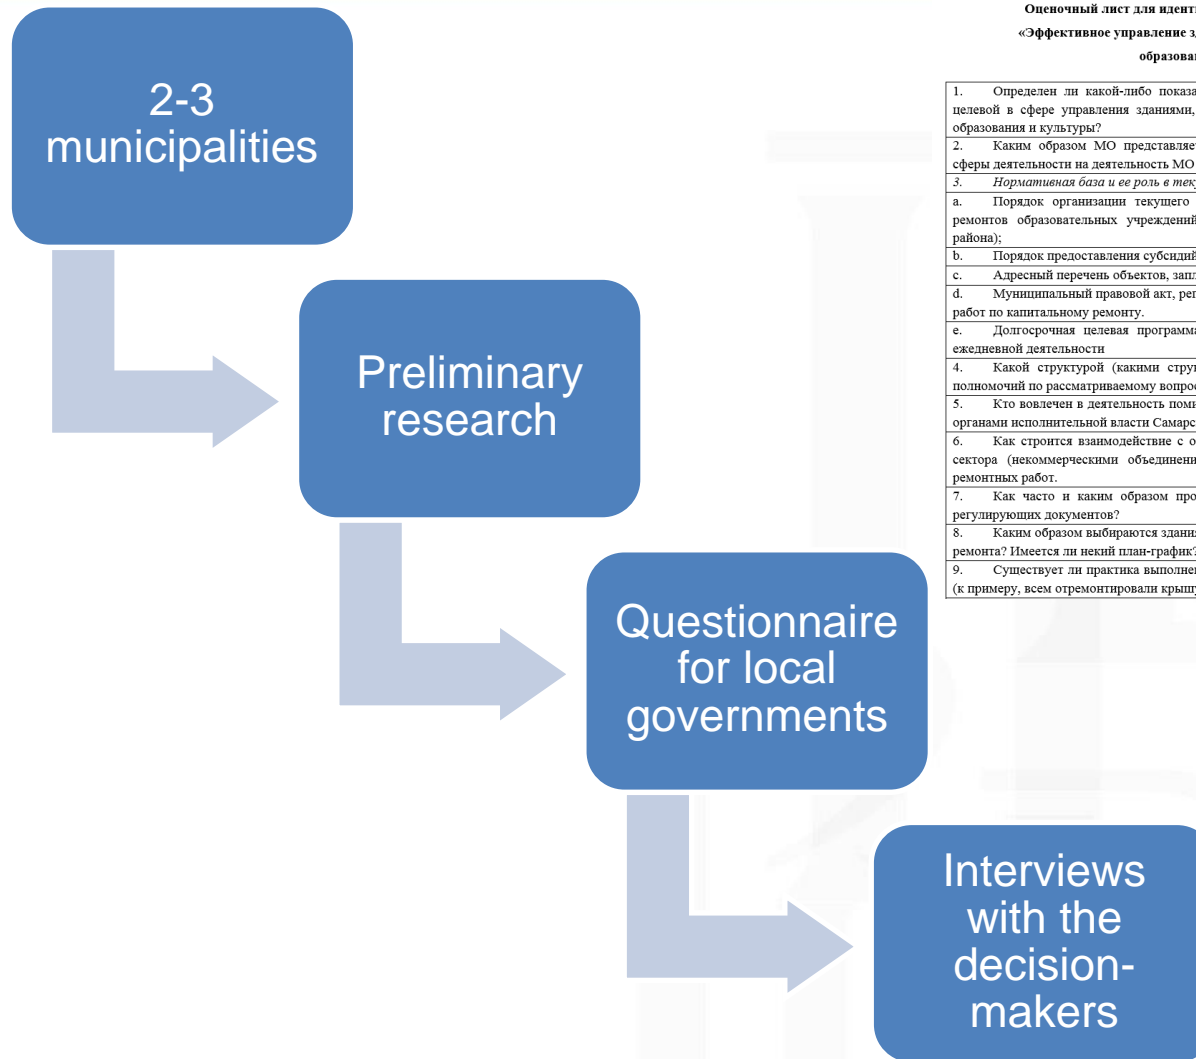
2-3 municipalities

Preliminary research

Questionnaire for local governments

Interviews with the decision-makers

Оценочный лист для иденти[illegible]

«Эффективное управление з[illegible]

образова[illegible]

| |
|---|
| 1. Определен ли какой-либо показа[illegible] целевой в сфере управления зданиями, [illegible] образования и культуры? |
| 2. Каким образом МО представляет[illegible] сферы деятельности на деятельность МО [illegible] |
| 3. Нормативная база и ее роль в тек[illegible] |
| a. Порядок организации текущего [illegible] ремонтов образовательных учреждений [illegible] района); |
| b. Порядок предоставления субсидий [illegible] |
| c. Адресный перечень объектов, запл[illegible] |
| d. Муниципальный правовой акт, ре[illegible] работ по капитальному ремонту. |
| e. Долгосрочная целевая программа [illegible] ежедневной деятельности |
| 4. Какой структурой (какими стру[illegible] полномочий по рассматриваемому вопро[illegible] |
| 5. Кто вовлечен в деятельность пом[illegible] органами исполнительной власти Самарс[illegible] |
| 6. Как строится взаимодействие с о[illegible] сектора (некоммерческими объединени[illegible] ремонтных работ. |
| 7. Как часто и каким образом про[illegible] регулирующих документов? |
| 8. Каким образом выбираются здани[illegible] ремонта? Имеется ли некий план-график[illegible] |
| 9. Существует ли практика выполне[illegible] (к примеру, всем отремонтировали крыш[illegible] |